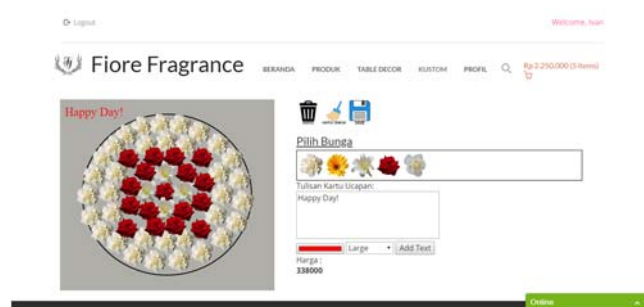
Logout

Welcome, Ivan

Fiore Fragrance

BERANDA PRODUK TABLE DECOR KUSTOM PROFIL

Rp 2.250.000 (5 items)

Happy Day!

Pilih Bunga

Tulisan Kartu Ucapan:

Happy Day!

Large

Add Text

Harga :
338000

Online